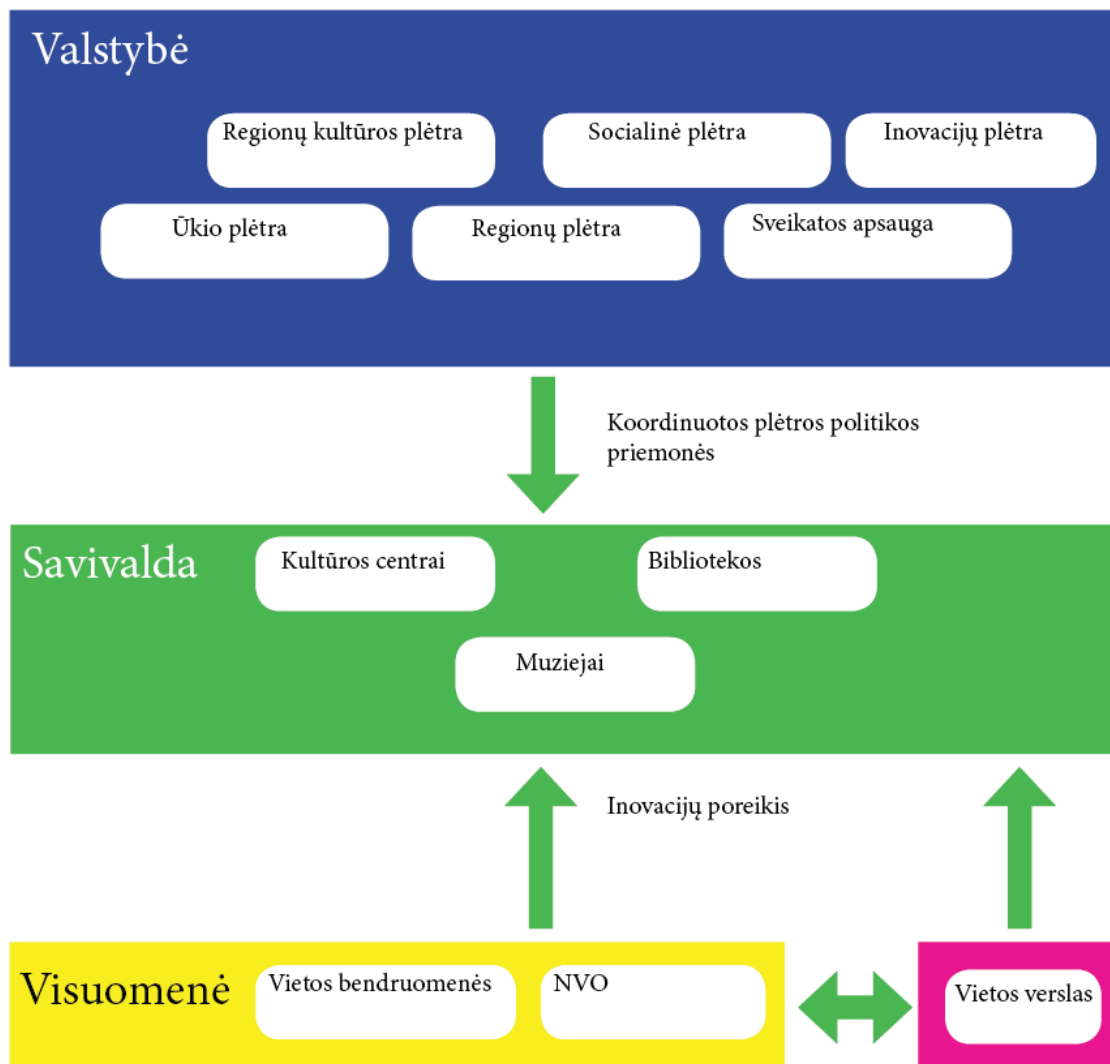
Valstybė

Regionų kultūros plėtra

Socialinė plėtra

Inovacijų plėtra

Ūkio plėtra

Regionų plėtra

Sveikatos apsauga

Koordinuotos plėtros politikos priemonės

Savivalda

Kultūros centrai

Bibliotekos

Muziejai

Inovacijų poreikis

Visuomenė

Vietos bendruomenės

NVO

Vietos verslas